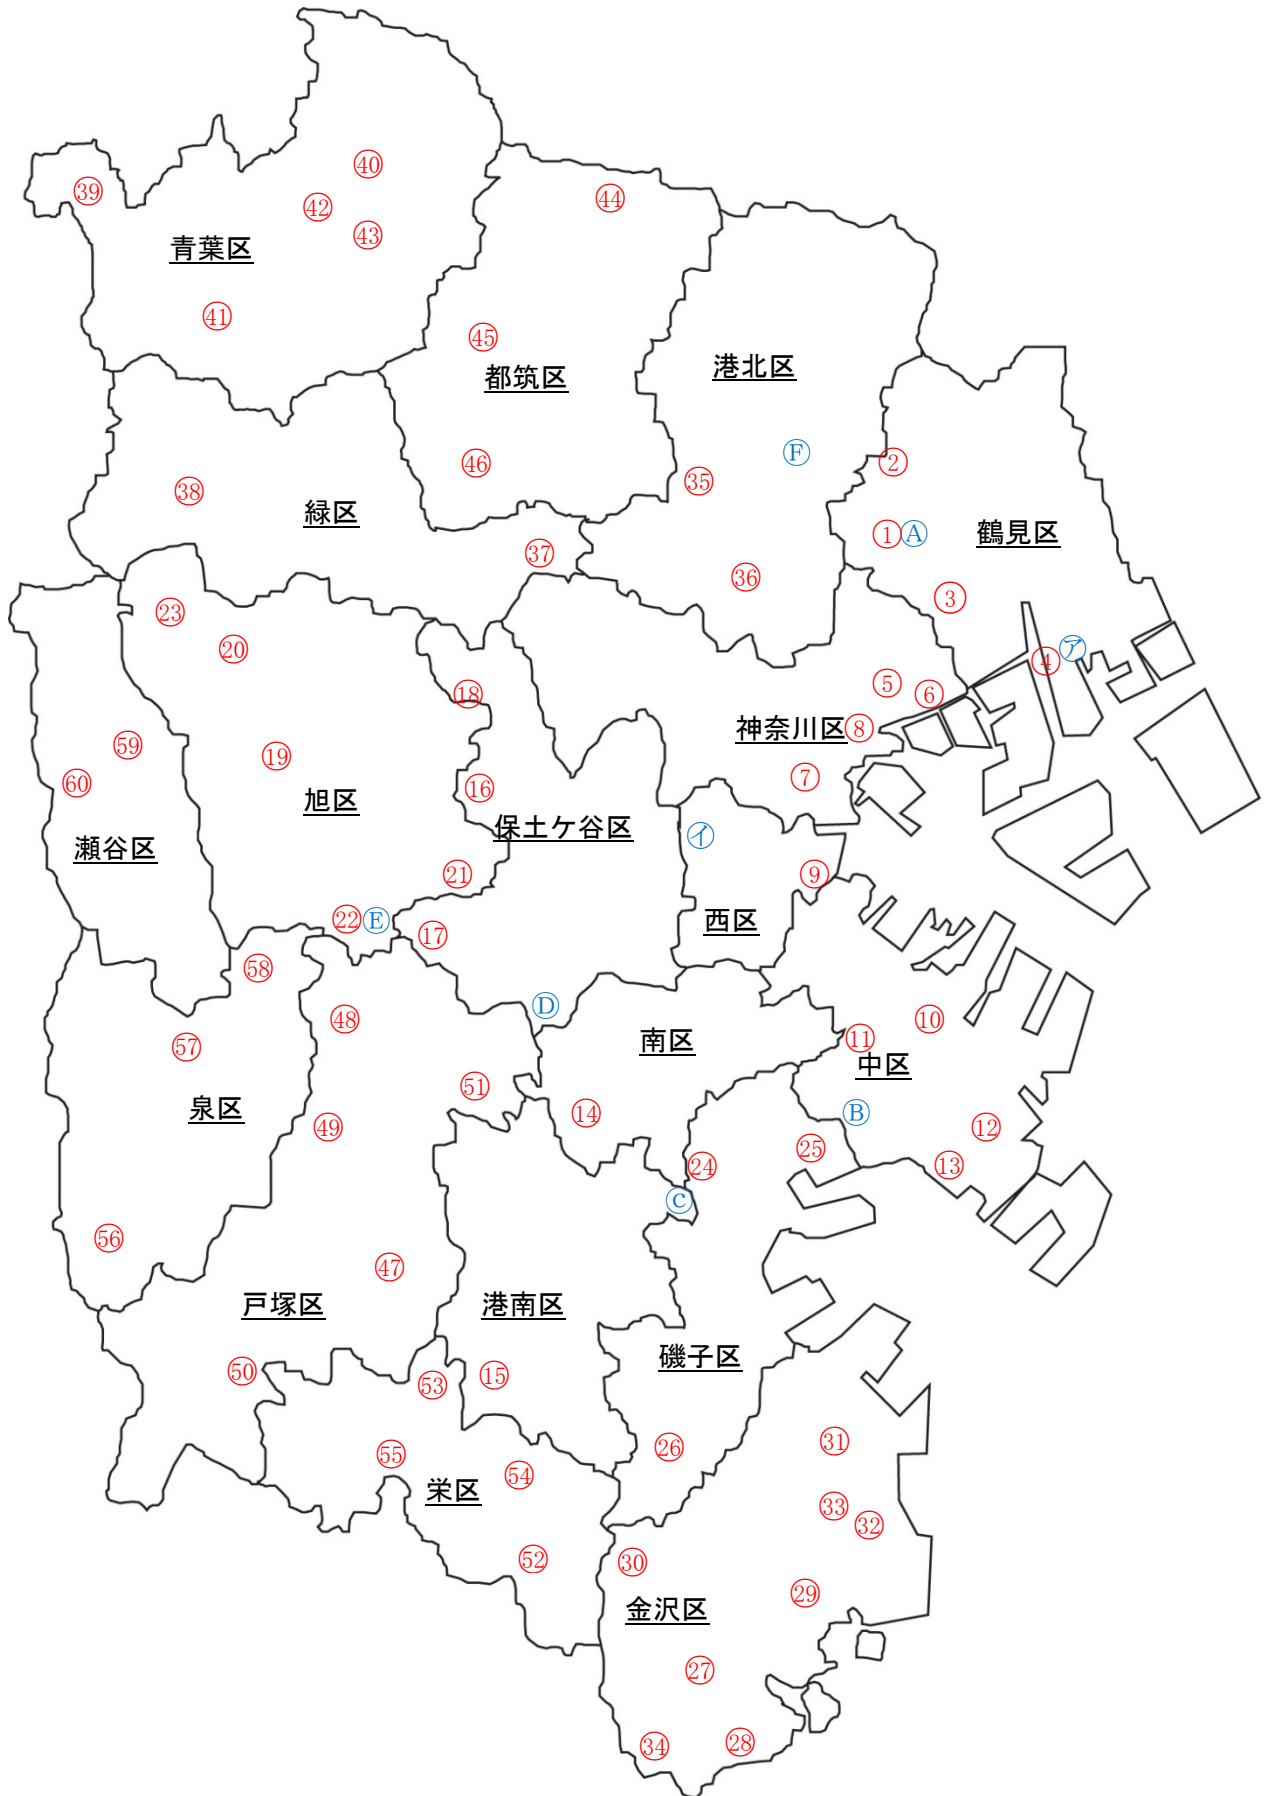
㊴ ㊵ ㊷ ㊸ 青葉区 ㊶ ㊹ ㊺ 都筑区 港北区 Ⓕ ㊻ ㉟ ② ㊳ 緑区 ① Ⓐ 鶴見区 ㊲ ㊱ ③ ㉓ ⑳ ㋐ ④ ⑱ ⑤ ⑥ ㊾ 神奈川区 ⑧ ⑲ ⑦ ⑯ ⑥⓪ 旭区 保土ケ谷区 ㋑ 瀬谷区 ⑨ ㉑ ㉒ Ⓔ ⑰ 西区 ㊽ Ⓓ ㊿ ㊽ ⑪ ⑩ 南区 ㊼ 中区 泉区 ㊿ ⑭ Ⓑ ㊾ ㉕ ⑫ ㉔ ⑬ Ⓒ ㊻ ㊼ 戸塚区 港南区 磯子区 ㊿ ㊸ ⑮ ㉛ ㉖ ㊺ ㊹ 栄区 ㉝ ㉜ ㊷ ㉚ ㉙ 金沢区 ㉗ ㉞ ㉘